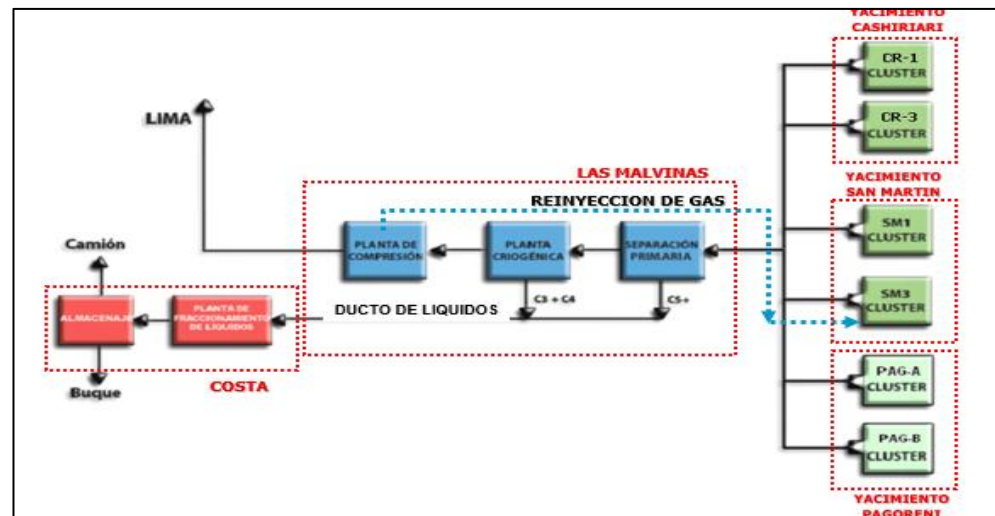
YACIMIENTO CASHIRIARI

CR-1 CLUSTER

CR-3 CLUSTER

LIMA

LAS MALVINAS

YACIMIENTO SAN MARTIN

REINYECCION DE GAS

Camión

PLANTA DE COMPRESIÓN

PLANTA CRIOGÉNICA

SEPARACIÓN PRIMARIA

SM1 CLUSTER

C3 + C4

C5+

ALMACENAJE

PLANTA DE FRACCIONAMIENTO DE LIQUIDOS

DUCTO DE LIQUIDOS

SM3 CLUSTER

Buque

COSTA

PAG-A CLUSTER

PAG-B CLUSTER

YACIMIENTO PAGORENI